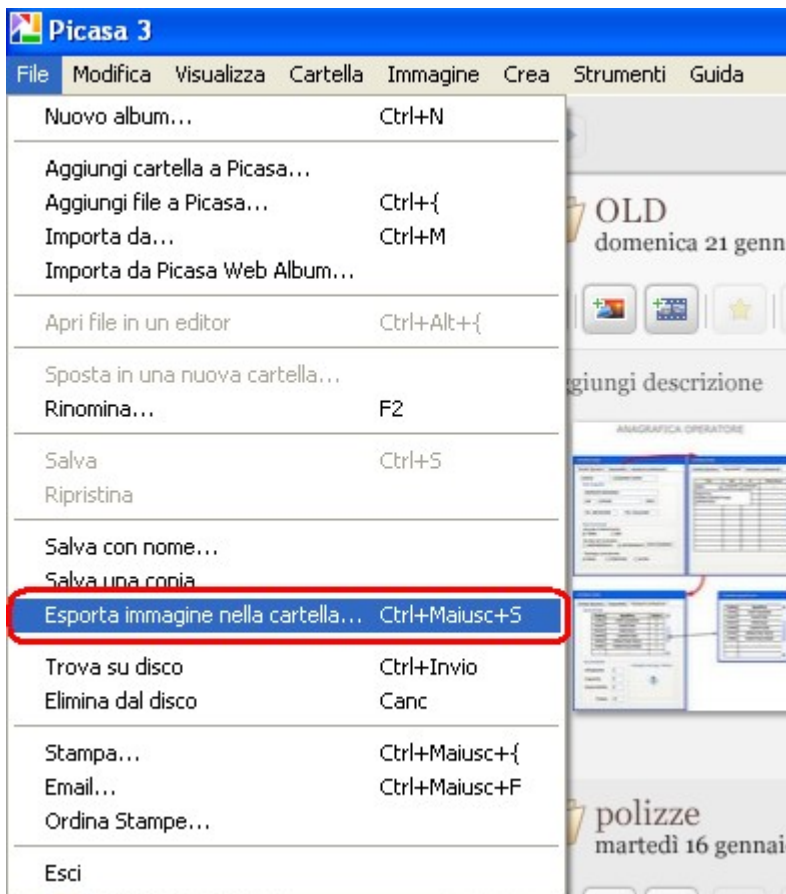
Picasa 3

File Modifica Visualizza Cartella Immagine Crea Strumenti Guida

Nuovo album... Ctrl+N

Aggiungi cartella a Picasa...
Aggiungi file a Picasa... Ctrl+{
Importa da... Ctrl+M
Importa da Picasa Web Album...

Apri file in un editor Ctrl+Alt+{

Sposta in una nuova cartella...
Rinomina... F2

Salva Ctrl+S
Ripristina

Salva con nome...
Salva una copia
Esporta immagine nella cartella... Ctrl+Maiusc+S

Trova su disco Ctrl+Invio
Elimina dal disco Canc

Stampa... Ctrl+Maiusc+{
Email... Ctrl+Maiusc+F
Ordina Stampe...

Esci

OLD
domenica 21 genn

giungi descrizione

ANAGRAFICA OPERATORE

polizze
martedì 16 gennai